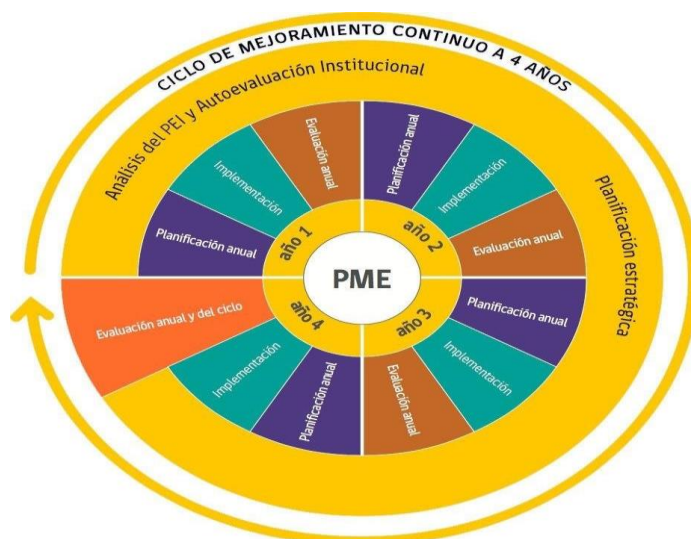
CICLO DE MEJORAMIENTO CONTINUO A 4 AÑOS

Análisis del PEI y Autoevaluación Institucional

Planificación estratégica

PME

año 1

Evaluación anual

Implementación

Planificación anual

año 2

Planificación anual

Implementación

Evaluación anual

año 3

Planificación anual

Implementación

Evaluación anual

año 4

Planificación anual

Implementación

Evaluación anual y del ciclo